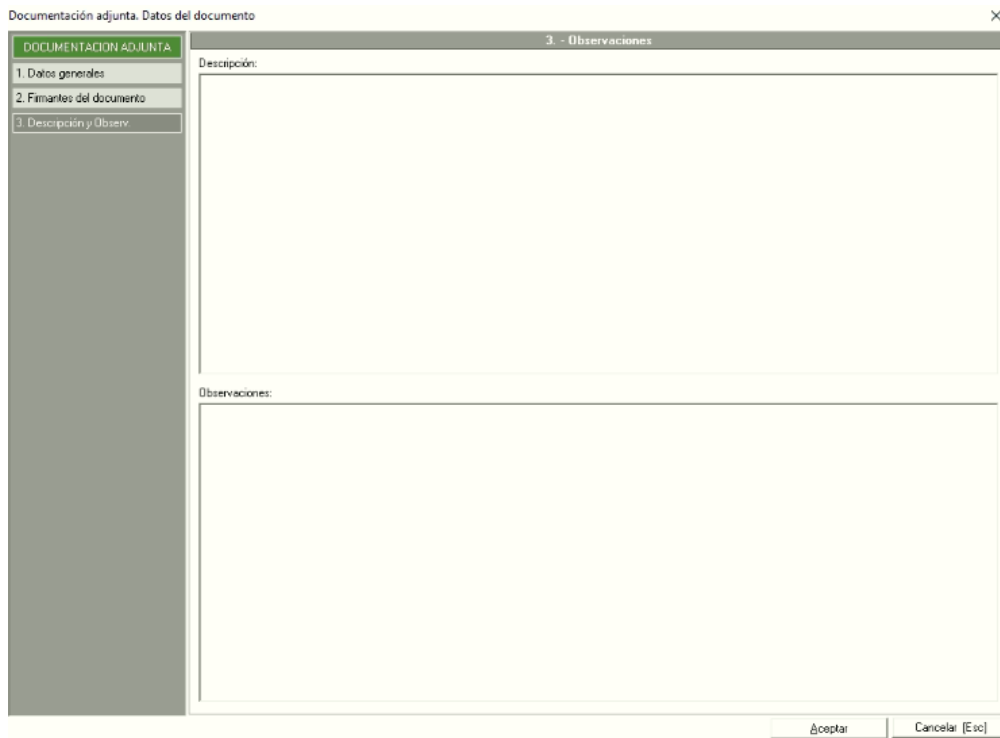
Documentación adjunta. Datos del documento

×

DOCUMENTACION ADJUNTA

1. Datos generales

2. Firmantes del documento

3. Descripción y Observ.

3. - Observaciones

Descripción:

Observaciones:

Aceptar

Cancelar [Esc]